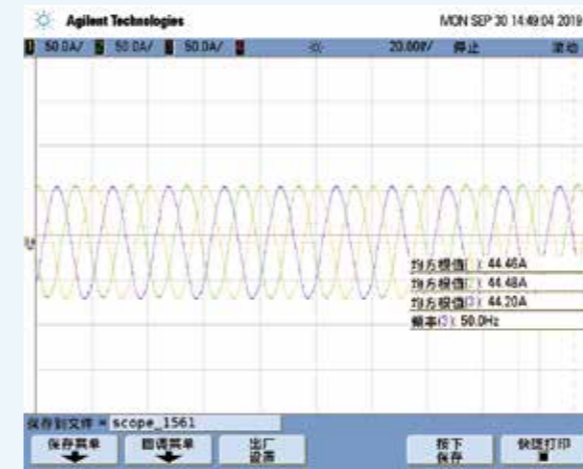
Agilent Technologies
MON SEP 30 14:49:04 2019

1 50.0A/ 2 50.0A/ 3 50.0A/ 4 20.00ť/ 停止 滚动

均方根值(1): 44.46A
均方根值(2): 44.48A
均方根值(3): 44.20A
频率(1): 50.0Hz

保存到文件 = scope_1561
保存菜单
回调菜单
出厂设置
按下保存
快速打印